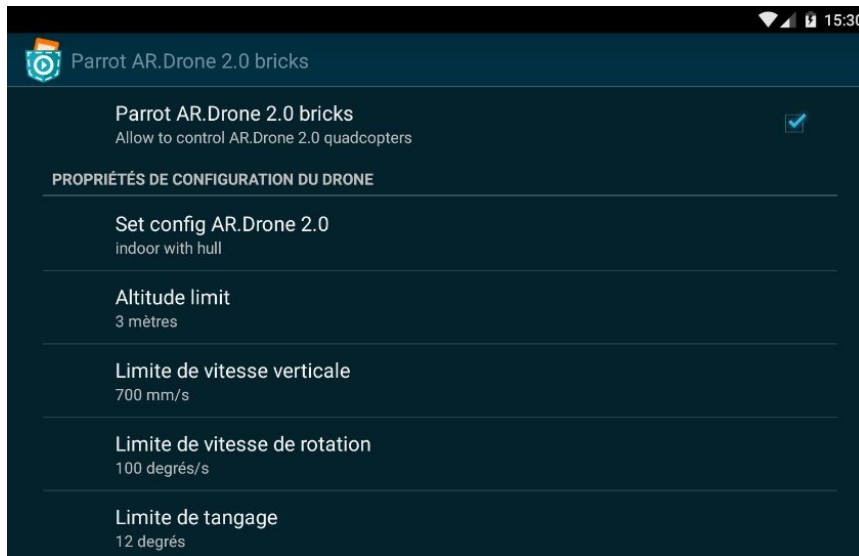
15:30

Parrot AR.Drone 2.0 bricks

Parrot AR.Drone 2.0 bricks
Allow to control AR.Drone 2.0 quadcopters

PROPRIÉTÉS DE CONFIGURATION DU DRONE

Set config AR.Drone 2.0
indoor with hull

Altitude limit
3 mètres

Limite de vitesse verticale
700 mm/s

Limite de vitesse de rotation
100 degrés/s

Limite de tangage
12 degrés